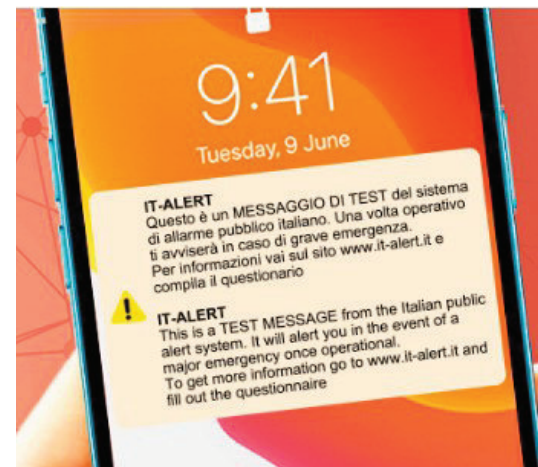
9:41

Tuesday, 9 June

IT-ALERT
Questo è un MESSAGGIO DI TEST del sistema di allarme pubblico italiano. Una volta operativo ti avviserà in caso di grave emergenza.
Per informazioni vai sul sito www.it-alert.it e compila il questionario

IT-ALERT
This is a TEST MESSAGE from the Italian public alert system. It will alert you in the event of a major emergency once operational.
To get more information go to www.it-alert.it and fill out the questionnaire